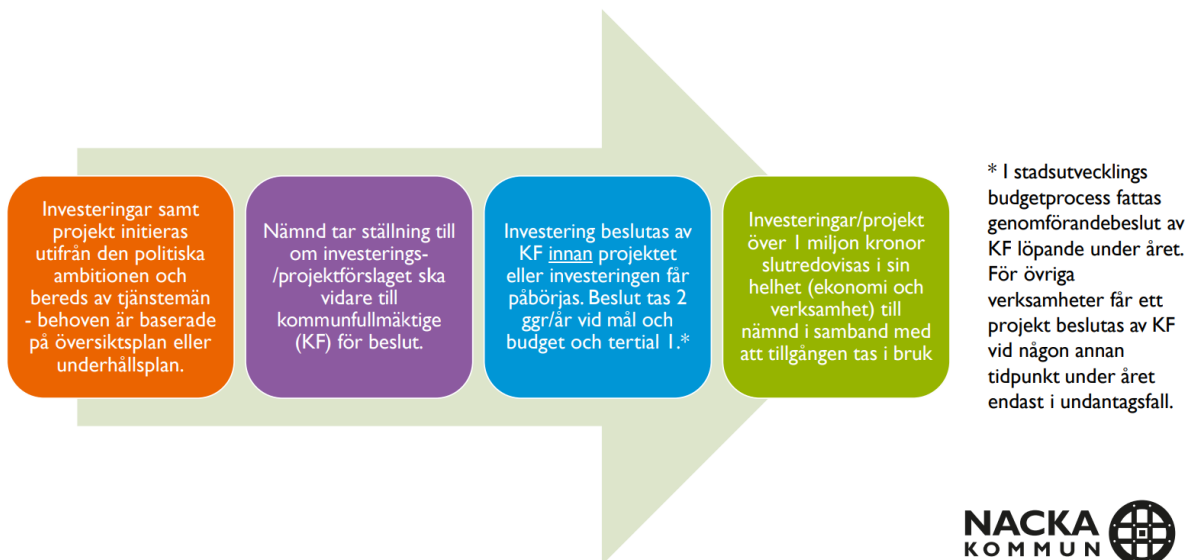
Investeringar samt projekt initieras utifrån den politiska ambitionen och bereds av tjänstemän - behoven är baserade på översiktsplan eller underhållsplan.

Nämnd tar ställning till om investerings-/projektförslaget ska vidare till kommunfullmäktige (KF) för beslut.

Investering beslutas av KF innan projektet eller investeringen får påbörjas. Beslut tas 2 ggr/år vid mål och budget och tertial 1.*

Investeringar/projekt över 1 miljon kronor slutredovisas i sin helhet (ekonomi och verksamhet) till nämnd i samband med att tillgången tas i bruk

* I stadsutvecklings budgetprocess fattas genomförandebeslut av KF löpande under året. För övriga verksamheter får ett projekt beslutas av KF vid någon annan tidpunkt under året endast i undantagsfall.

NACKA KOMMUN